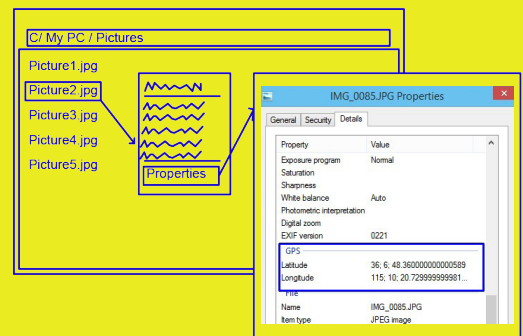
C/ My PC / Pictures

Picture1.jpg

Picture2.jpg

Picture3.jpg

Picture4.jpg

Picture5.jpg

Properties

IMG_0085.JPG Properties

General Security Details

| Property | Value |
|---|---|
| Exposure program | Normal |
| Saturation | |
| Sharpness | |
| White balance | Auto |
| Photometric interpretation | |
| Digital zoom | |
| EXIF version | 0221 |
| GPS | |
| Latitude | 36; 6; 48.360000000000589 |
| Longitude | 115; 10; 20.729999999981... |
| File | |
| Name | IMG_0085.JPG |
| Item type | JPEG image |